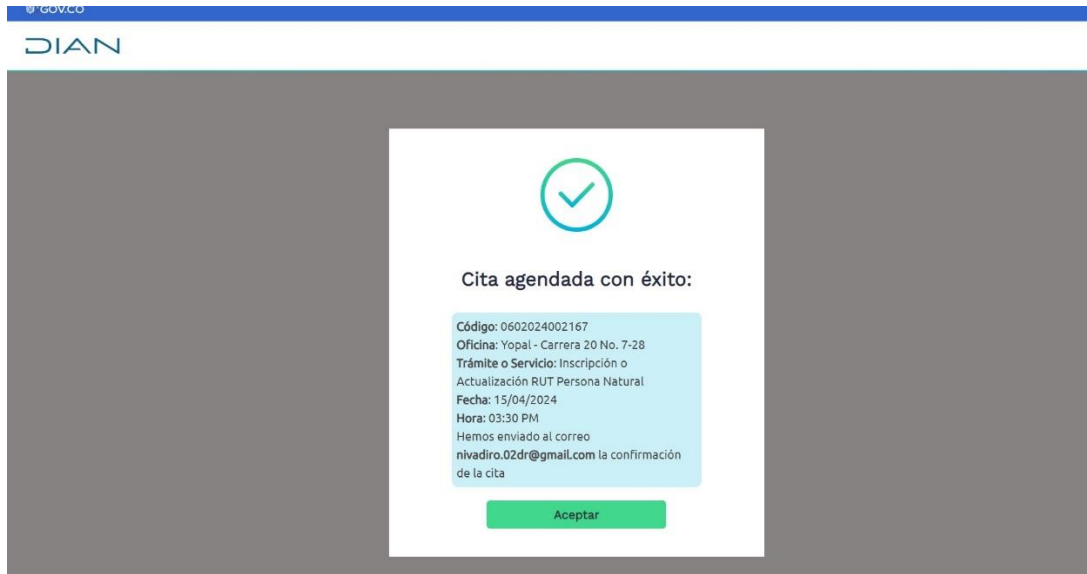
GOV.CO

DIAN

Cita agendada con éxito:

Código: 0602024002167
Oficina: Yopal - Carrera 20 No. 7-28
Trámite o Servicio: Inscripción o Actualización RUT Persona Natural
Fecha: 15/04/2024
Hora: 03:30 PM
Hemos enviado al correo nivadiro.02dr@gmail.com la confirmación de la cita

Aceptar